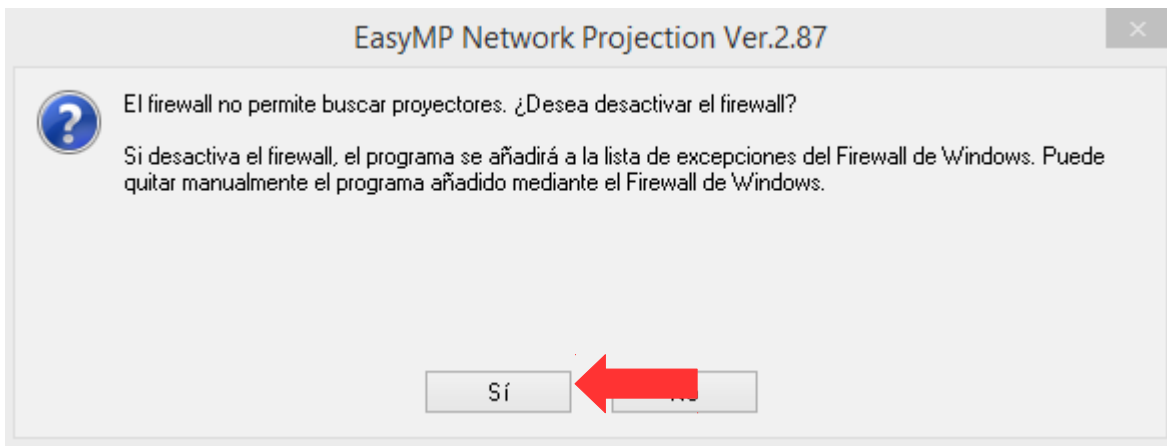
EasyMP Network Projection Ver.2.87

×

El firewall no permite buscar proyectores. ¿Desea desactivar el firewall?

Si desactiva el firewall, el programa se añadirá a la lista de excepciones del Firewall de Windows. Puede quitar manualmente el programa añadido mediante el Firewall de Windows.

Sí

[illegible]